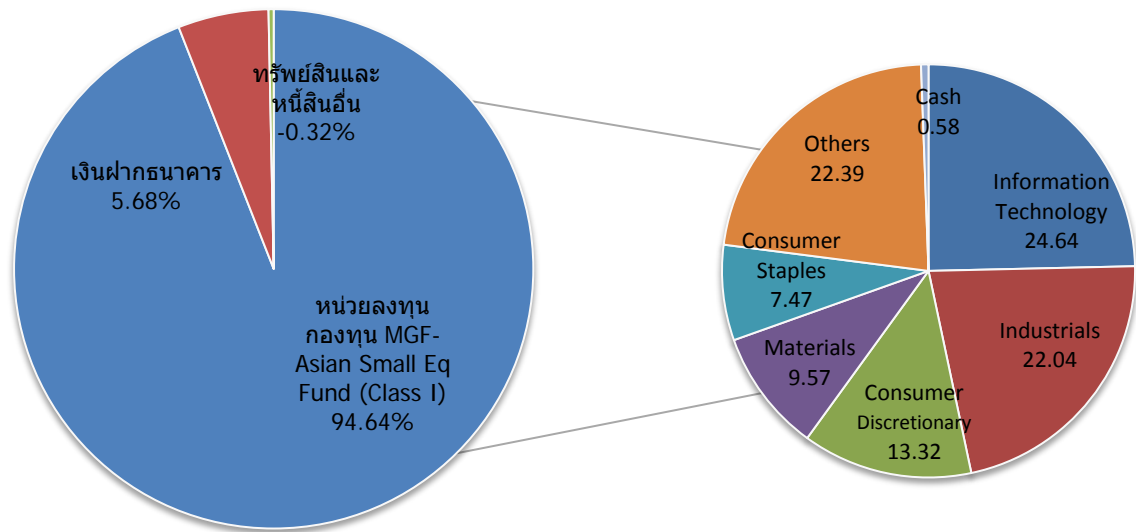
ทรัพย์สินและหนี้สินอื่น
-0.32%

เงินฝากธนาคาร
5.68%

หน่วยลงทุนกองทุน MGF-Asian Small Eq Fund (Class I)
94.64%

Cash
0.58

Others
22.39

Information Technology
24.64

Consumer Staples
7.47

Industrials
22.04

Materials
9.57

Consumer Discretionary
13.32